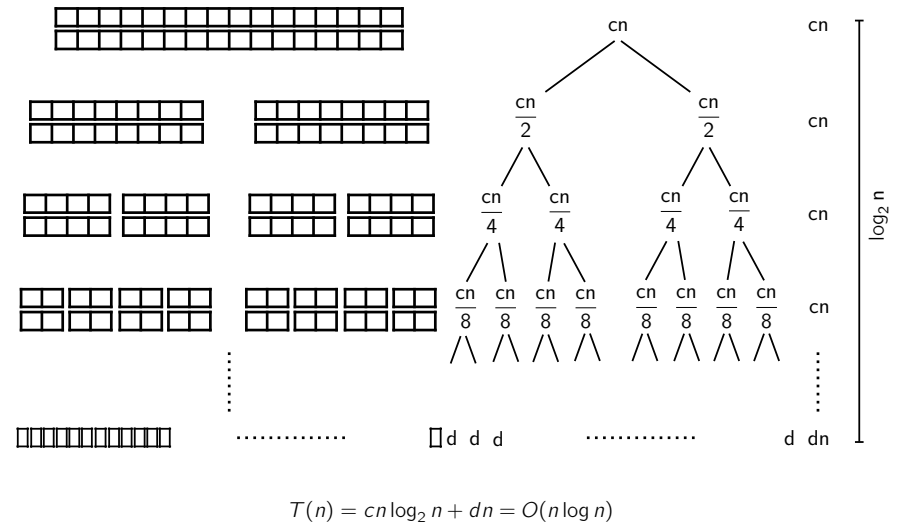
cn

$\frac{cn}{2}$ $\frac{cn}{2}$

$\frac{cn}{4}$ $\frac{cn}{4}$ $\frac{cn}{4}$ $\frac{cn}{4}$

$\frac{cn}{8}$ $\frac{cn}{8}$ $\frac{cn}{8}$ $\frac{cn}{8}$ $\frac{cn}{8}$ $\frac{cn}{8}$ $\frac{cn}{8}$ $\frac{cn}{8}$

d d d d

cn
cn
cn
cn
dn

$\log_2 n$

$T(n) = cn \log_2 n + dn = O(n \log n)$